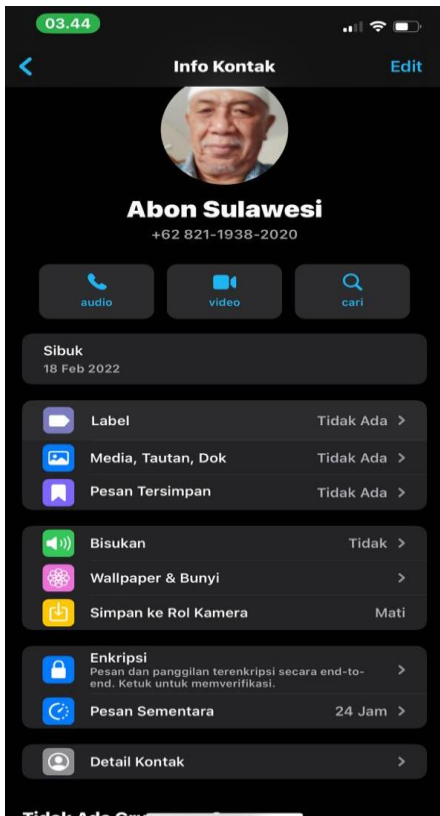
03.44

Info Kontak

Edit

Abon Sulawesi

+62 821-1938-2020

audio

video

cari

Sibuk

18 Feb 2022

Label

Tidak Ada

Media, Tautan, Dok

Tidak Ada

Pesan Tersimpan

Tidak Ada

Bisukan

Tidak

Wallpaper & Bunyi

Simpan ke Rol Kamera

Mati

Enkripsi

Pesan dan panggilan terenkripsi secara end-to-end. Ketuk untuk memverifikasi.

Pesan Sementara

24 Jam

Detail Kontak

Tidak Ada Gr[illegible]